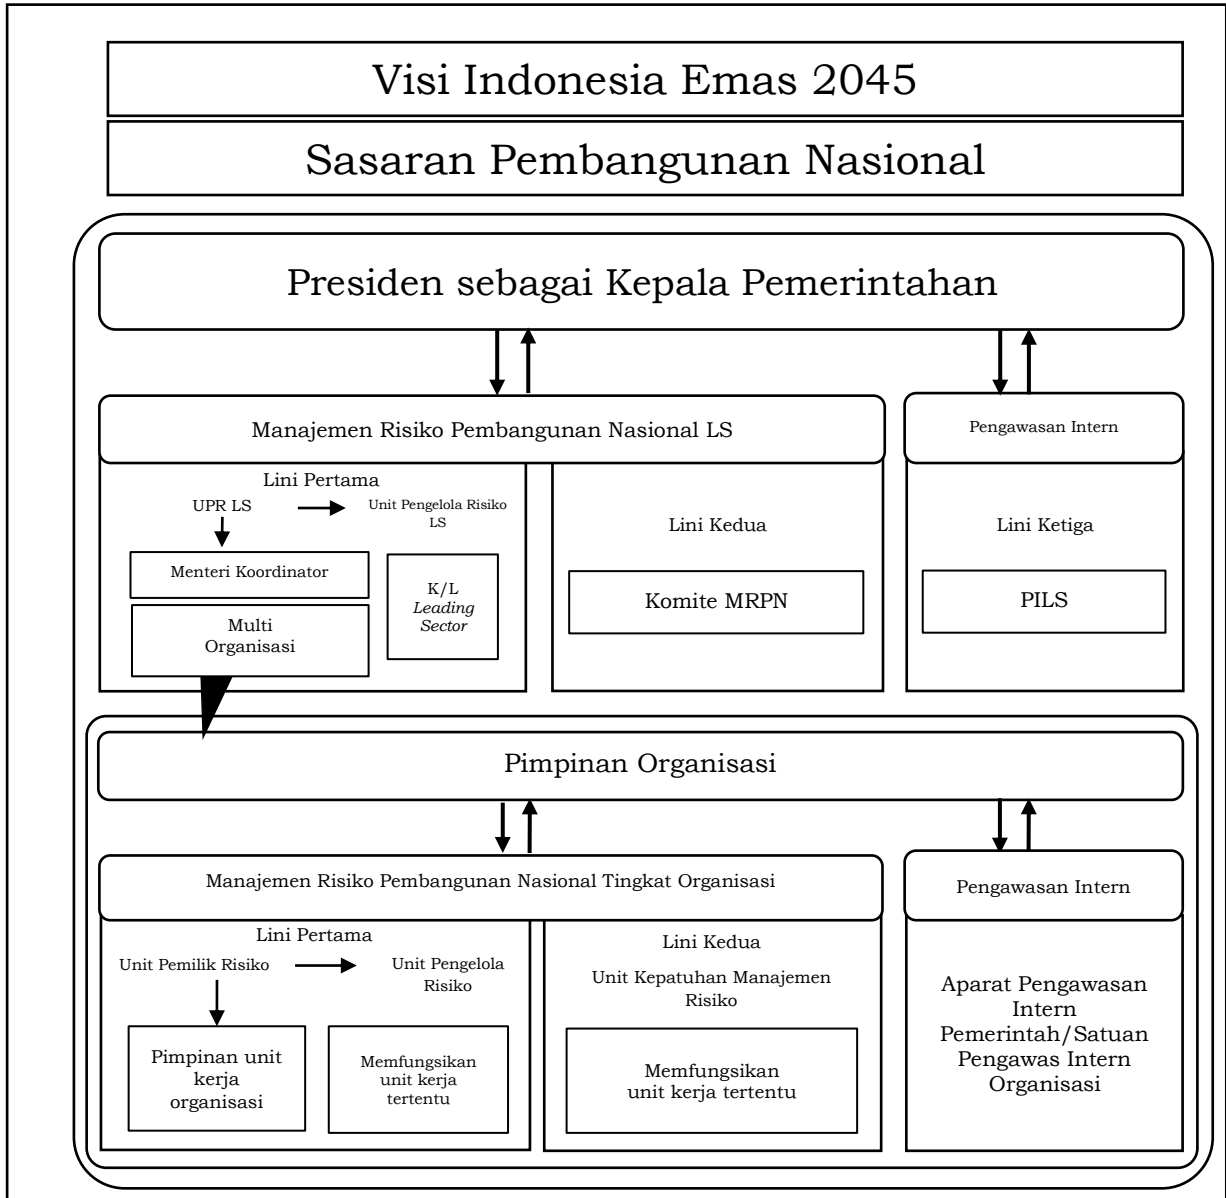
Visi Indonesia Emas 2045

Sasaran Pembangunan Nasional

Presiden sebagai Kepala Pemerintahan

Manajemen Risiko Pembangunan Nasional LS

Pengawasan Intern

Lini Pertama

UPR LS

Unit Pengelola Risiko LS

Menteri Koordinator

K/L *Leading Sector*

Multi Organisasi

Lini Kedua

Komite MRPN

Lini Ketiga

PILS

Pimpinan Organisasi

Manajemen Risiko Pembangunan Nasional Tingkat Organisasi

Pengawasan Intern

Lini Pertama

Unit Pemilik Risiko

Unit Pengelola Risiko

Pimpinan unit kerja organisasi

Memfungsikan unit kerja tertentu

Lini Kedua

Unit Kepatuhan Manajemen Risiko

Memfungsikan unit kerja tertentu

Aparat Pengawasan Intern Pemerintah/Satuan Pengawas Intern Organisasi